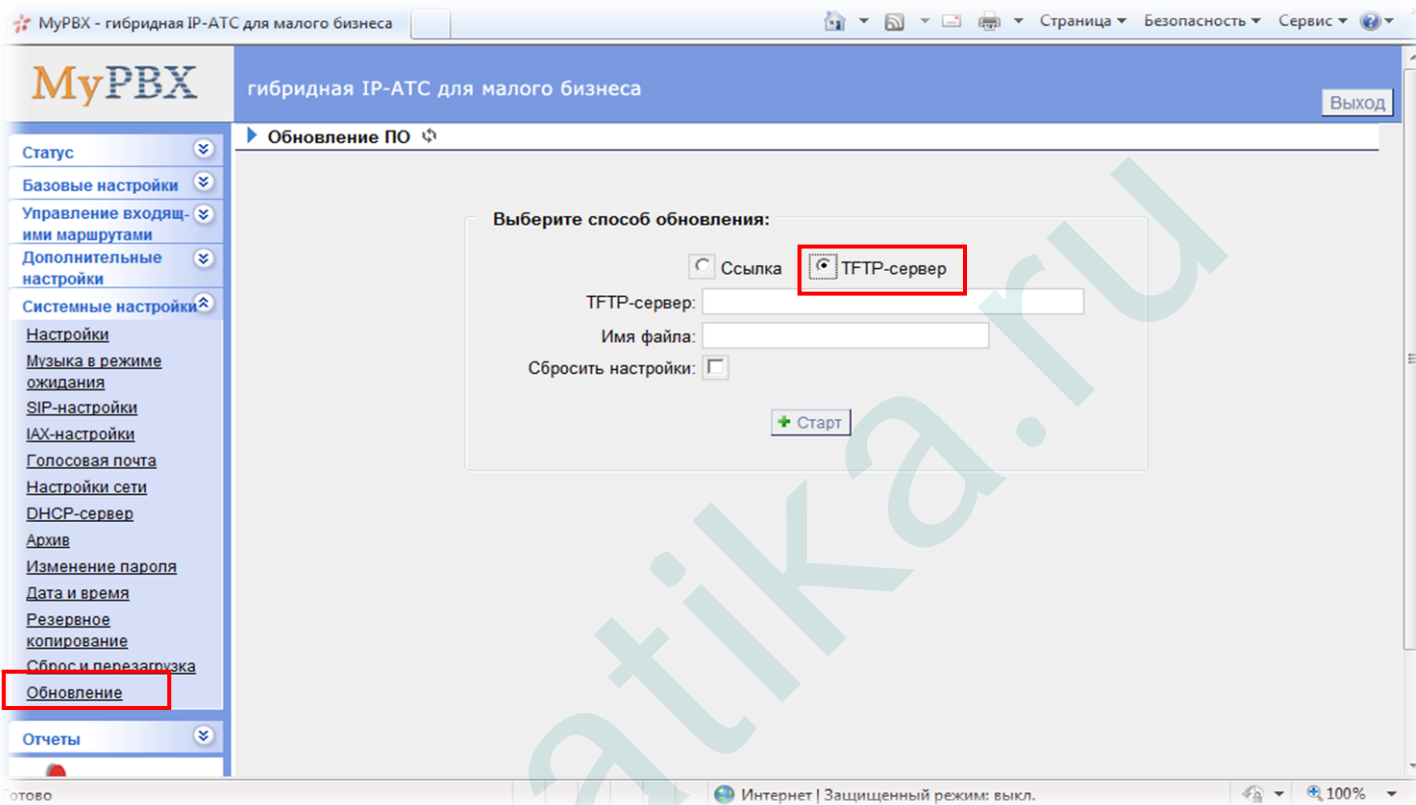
MyPBX - гибридная IP-АТС для малого бизнеса

Страница ▾ Безопасность ▾ Сервис ▾

MyPBX

гибридная IP-АТС для малого бизнеса

Выход

Статус

Базовые настройки

Управление входящими маршрутами

Дополнительные настройки

Системные настройки

Настройки

Музыка в режиме ожидания

SIP-настройки

IAX-настройки

Голосовая почта

Настройки сети

DHCP-сервер

Архив

Изменение пароля

Дата и время

Резервное копирование

Сброс и перезагрузка

Обновление

Отчеты

Обновление ПО

Выберите способ обновления:

Ссылка TFTP-сервер

TFTP-сервер:

Имя файла:

Сбросить настройки:

Старт

atika.ru

отово

Интернет | Защищенный режим: выкл.

100%